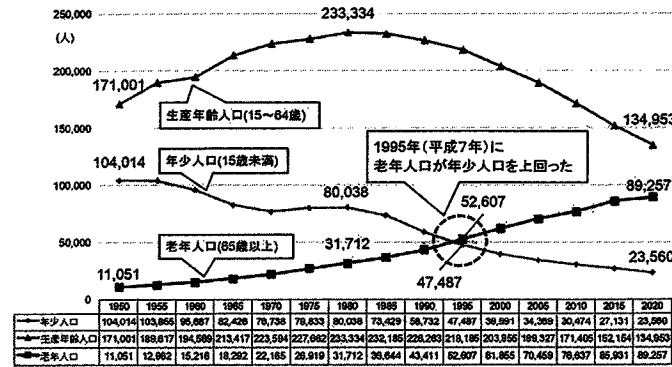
250,000
(人)
233,334
200,000
171,001
生産年齢人口(15~64歳)
150,000
134,953
1995年(平成7年)に
老年人口が年少人口を上回った
104,014
年少人口(15歳未満)
100,000
80,038
52,607
89,257
50,000
老年人口(65歳以上)
31,712
11,051
47,487
23,560
0

| | 1950 | 1955 | 1960 | 1965 | 1970 | 1975 | 1980 | 1985 | 1990 | 1995 | 2000 | 2005 | 2010 | 2015 | 2020 |
|---|---|---|---|---|---|---|---|---|---|---|---|---|---|---|---|
| 年少人口 | 104,014 | 103,865 | 95,687 | 82,426 | 78,738 | 78,833 | 80,038 | 73,429 | 58,732 | 47,487 | 38,591 | 34,369 | 30,474 | 27,131 | 23,560 |
| 生産年齢人口 | 171,001 | 189,617 | 194,589 | 213,417 | 223,594 | 227,662 | 233,334 | 232,185 | 228,263 | 218,185 | 203,955 | 189,327 | 171,405 | 152,154 | 134,953 |
| 老年人口 | 11,051 | 12,962 | 15,216 | 18,292 | 22,165 | 26,919 | 31,712 | 36,644 | 43,411 | 52,607 | 61,855 | 70,459 | 78,637 | 85,931 | 89,257 |